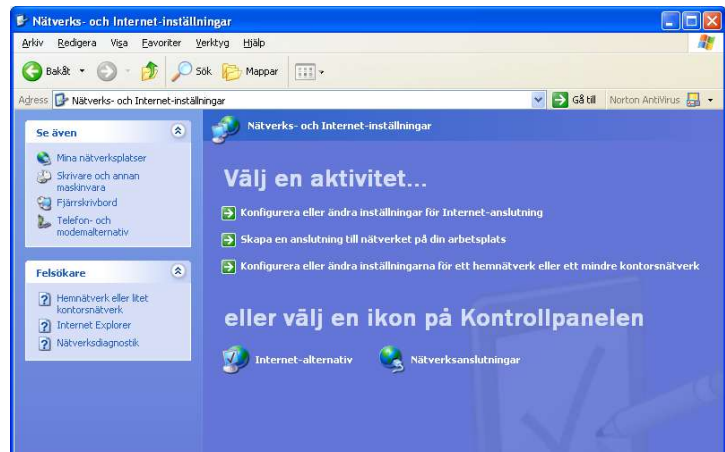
Nätverks- och Internet-inställningar

Arkiv Redigera Visa Favoriter Verktyg Hjälp

Bakåt Sök Mappar

Adress Nätverks- och Internet-inställningar Gå till Norton AntiVirus

Se även

Mina nätverksplatser
Skrivare och annan maskinvara
Fjärrskrivbord
Telefon- och modemalternativ

Felsökare

Hemnätverk eller litet kontorsnätverk
Internet Explorer
Nätverksdiagnostik

Nätverks- och Internet-inställningar

Välj en aktivitet...

Konfigurera eller ändra inställningar för Internet-anslutning

Skapa en anslutning till nätverket på din arbetsplats

Konfigurera eller ändra inställningarna för ett hemnätverk eller ett mindre kontorsnätverk

eller välj en ikon på Kontrollpanelen

Internet-alternativ

Nätverksanslutningar